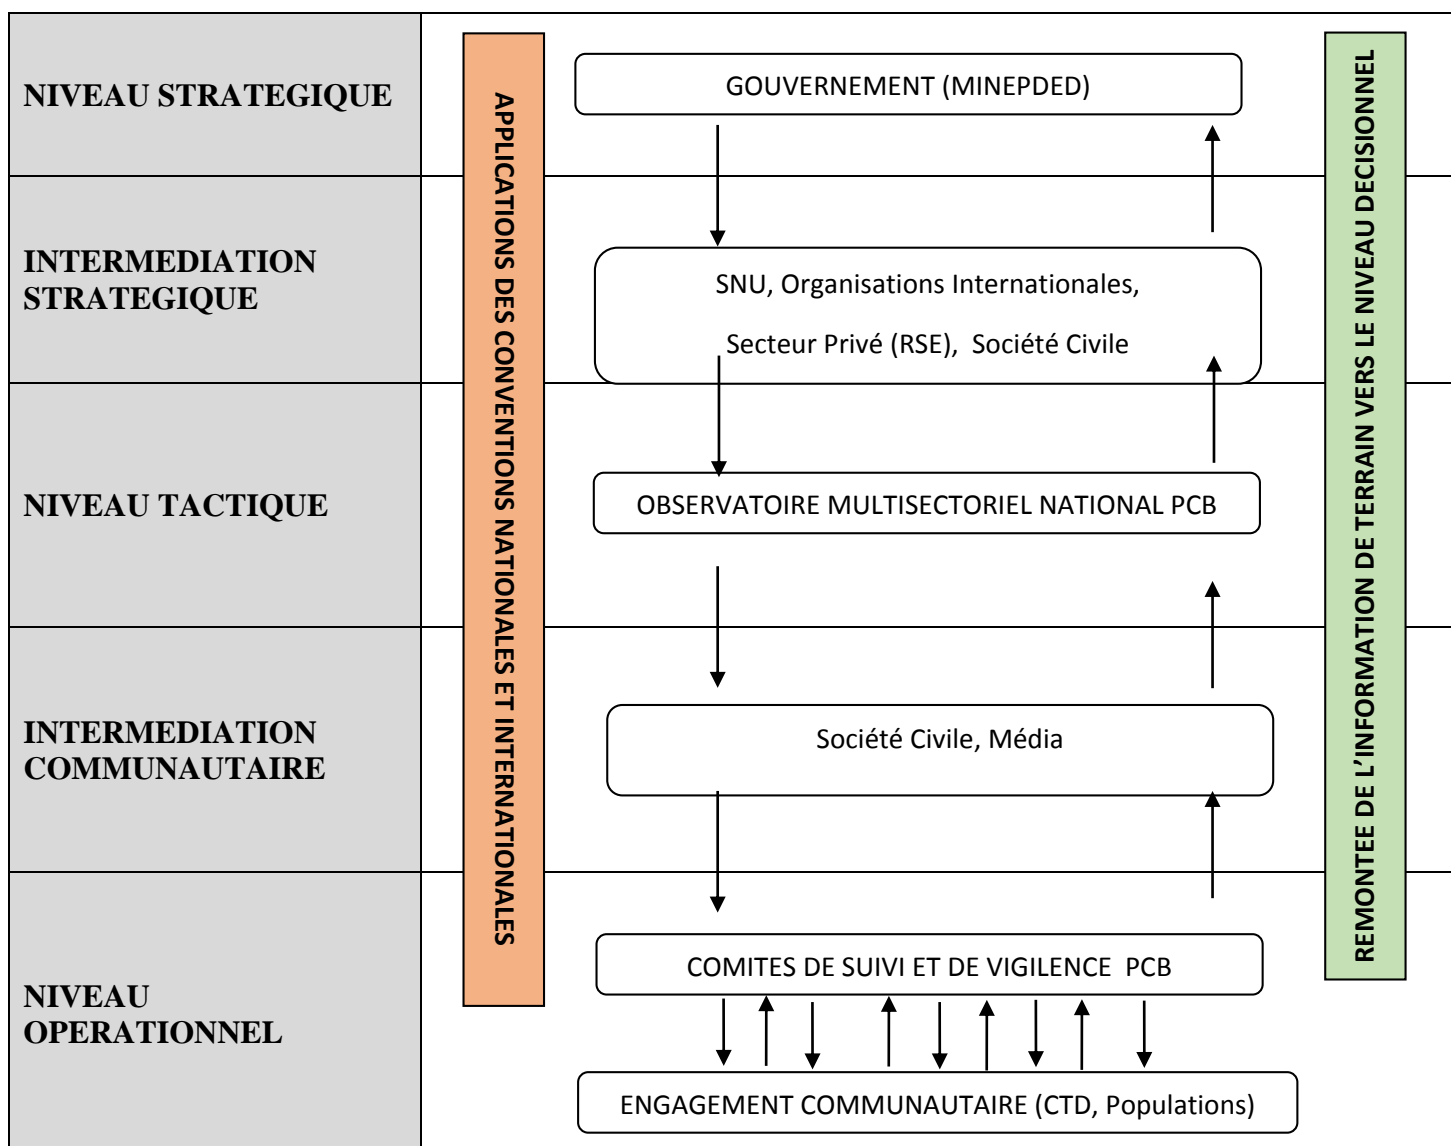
NIVEAU STRATEGIQUE

INTERMEDIATION STRATEGIQUE

NIVEAU TACTIQUE

INTERMEDIATION COMMUNAUTAIRE

NIVEAU OPERATIONNEL

APPLICATIONS DES CONVENTIONS NATIONALES ET INTERNATIONALES

GOUVERNEMENT (MINEPDED)

SNU, Organisations Internationales,

Secteur Privé (RSE), Société Civile

OBSERVATOIRE MULTISECTORIEL NATIONAL PCB

Société Civile, Média

COMITES DE SUIVI ET DE VIGILENCE PCB

ENGAGEMENT COMMUNAUTAIRE (CTD, Populations)

REMONTEE DE L'INFORMATION DE TERRAIN VERS LE NIVEAU DECISIONNEL